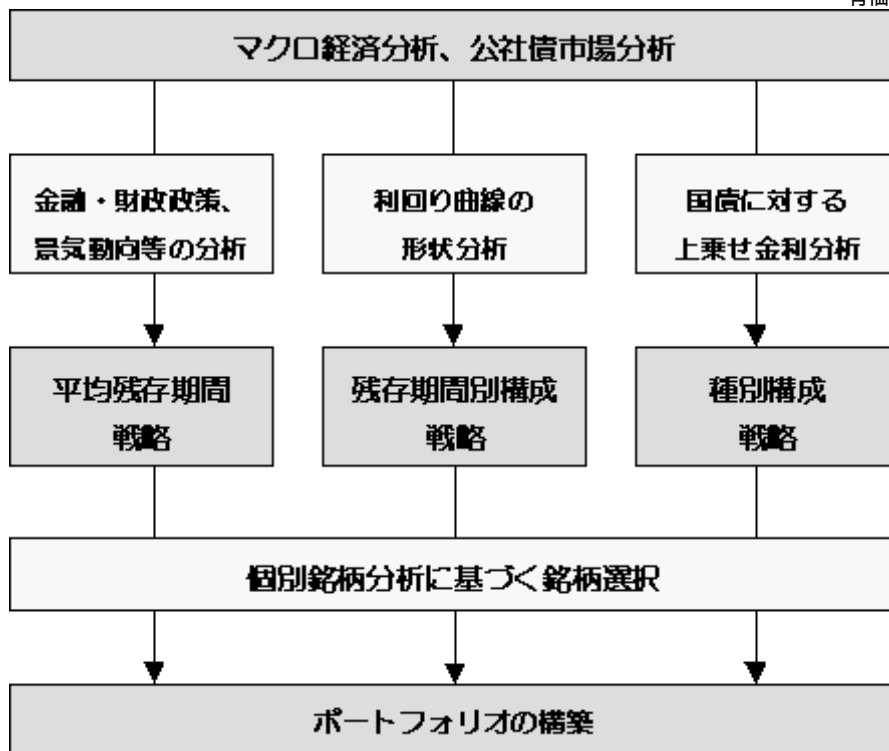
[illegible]

マクロ経済分析、公社債市場分析

金融・財政政策、景気動向等の分析

利回り曲線の形状分析

国債に対する上乗せ金利分析

平均残存期間戦略

残存期間別構成戦略

種別構成戦略

個別銘柄分析に基づく銘柄選択

ポートフォリオの構築